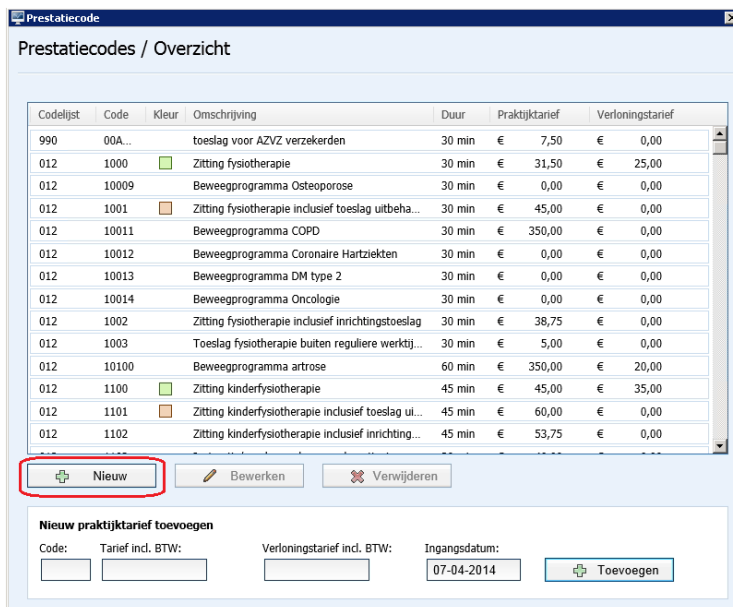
Prestatiecode

Prestatiecodes / Overzicht

| Codelijst | Code | Kleur | Omschrijving | Duur | Praktijktarief | Verloningstarief |
|---|---|---|---|---|---|---|
| 990 | 00A... | | toeslag voor AZVZ verzekerden | 30 min | € 7,50 | € 0,00 |
| 012 | 1000 | | Zitting fysiotherapie | 30 min | € 31,50 | € 25,00 |
| 012 | 10009 | | Beweegprogramma Osteoporose | 30 min | € 0,00 | € 0,00 |
| 012 | 1001 | | Zitting fysiotherapie inclusief toeslag uitbeha... | 30 min | € 45,00 | € 0,00 |
| 012 | 10011 | | Beweegprogramma COPD | 30 min | € 350,00 | € 0,00 |
| 012 | 10012 | | Beweegprogramma Coronaire Hartziekten | 30 min | € 0,00 | € 0,00 |
| 012 | 10013 | | Beweegprogramma DM type 2 | 30 min | € 0,00 | € 0,00 |
| 012 | 10014 | | Beweegprogramma Oncologie | 30 min | € 0,00 | € 0,00 |
| 012 | 1002 | | Zitting fysiotherapie inclusief inrichtingstoeslag | 30 min | € 38,75 | € 0,00 |
| 012 | 1003 | | Toeslag fysiotherapie buiten reguliere werktij... | 30 min | € 5,00 | € 0,00 |
| 012 | 10100 | | Beweegprogramma artrose | 60 min | € 350,00 | € 20,00 |
| 012 | 1100 | | Zitting kinderfysiotherapie | 45 min | € 45,00 | € 35,00 |
| 012 | 1101 | | Zitting kinderfysiotherapie inclusief toeslag ui... | 45 min | € 60,00 | € 0,00 |
| 012 | 1102 | | Zitting kinderfysiotherapie inclusief inrichting... | 45 min | € 53,75 | € 0,00 |

Nieuw
Bewerken
Verwijderen

Nieuw praktijktarief toevoegen
Code: Tarief incl. BTW: Verloningstarief incl. BTW: Ingangsdatum:
07-04-2014
Toevoegen